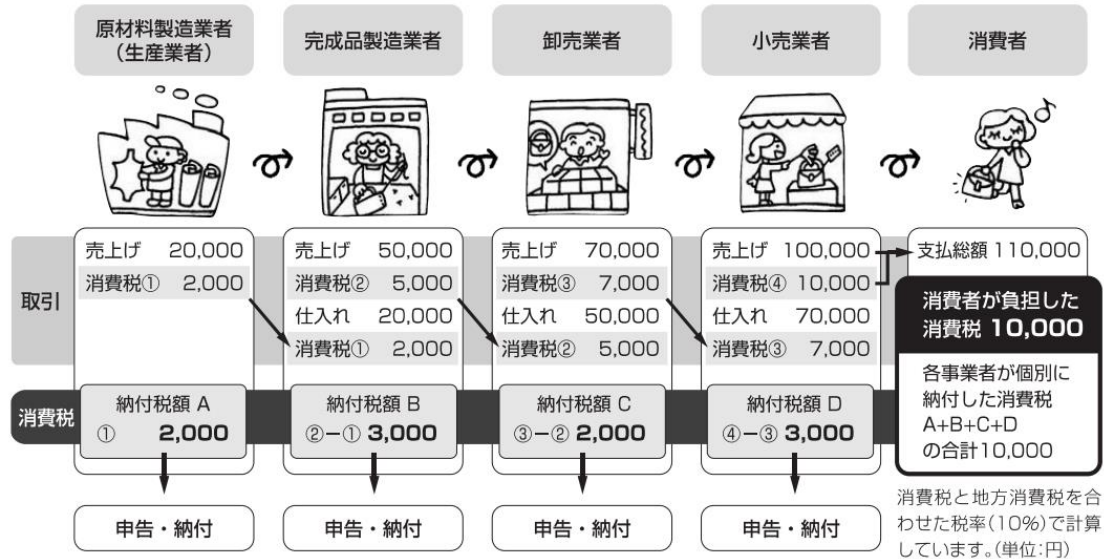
原材料製造業者
(生産業者)

完成品製造業者

卸売業者

小売業者

消費者

取引

| 売上げ | 20,000 |
|---|---|
| 消費税① | 2,000 |

| 売上げ | 50,000 |
|---|---|
| 消費税② | 5,000 |
| 仕入れ | 20,000 |
| 消費税① | 2,000 |

| 売上げ | 70,000 |
|---|---|
| 消費税③ | 7,000 |
| 仕入れ | 50,000 |
| 消費税② | 5,000 |

| 売上げ | 100,000 |
|---|---|
| 消費税④ | 10,000 |
| 仕入れ | 70,000 |
| 消費税③ | 7,000 |

支払総額 110,000

消費者が負担した消費税 10,000

消費税

納付税額 A
① 2,000

納付税額 B
②−① 3,000

納付税額 C
③−② 2,000

納付税額 D
④−③ 3,000

各事業者が個別に納付した消費税 A+B+C+D の合計10,000

申告・納付

申告・納付

申告・納付

申告・納付

消費税と地方消費税を合わせた税率(10%)で計算しています。(単位:円)